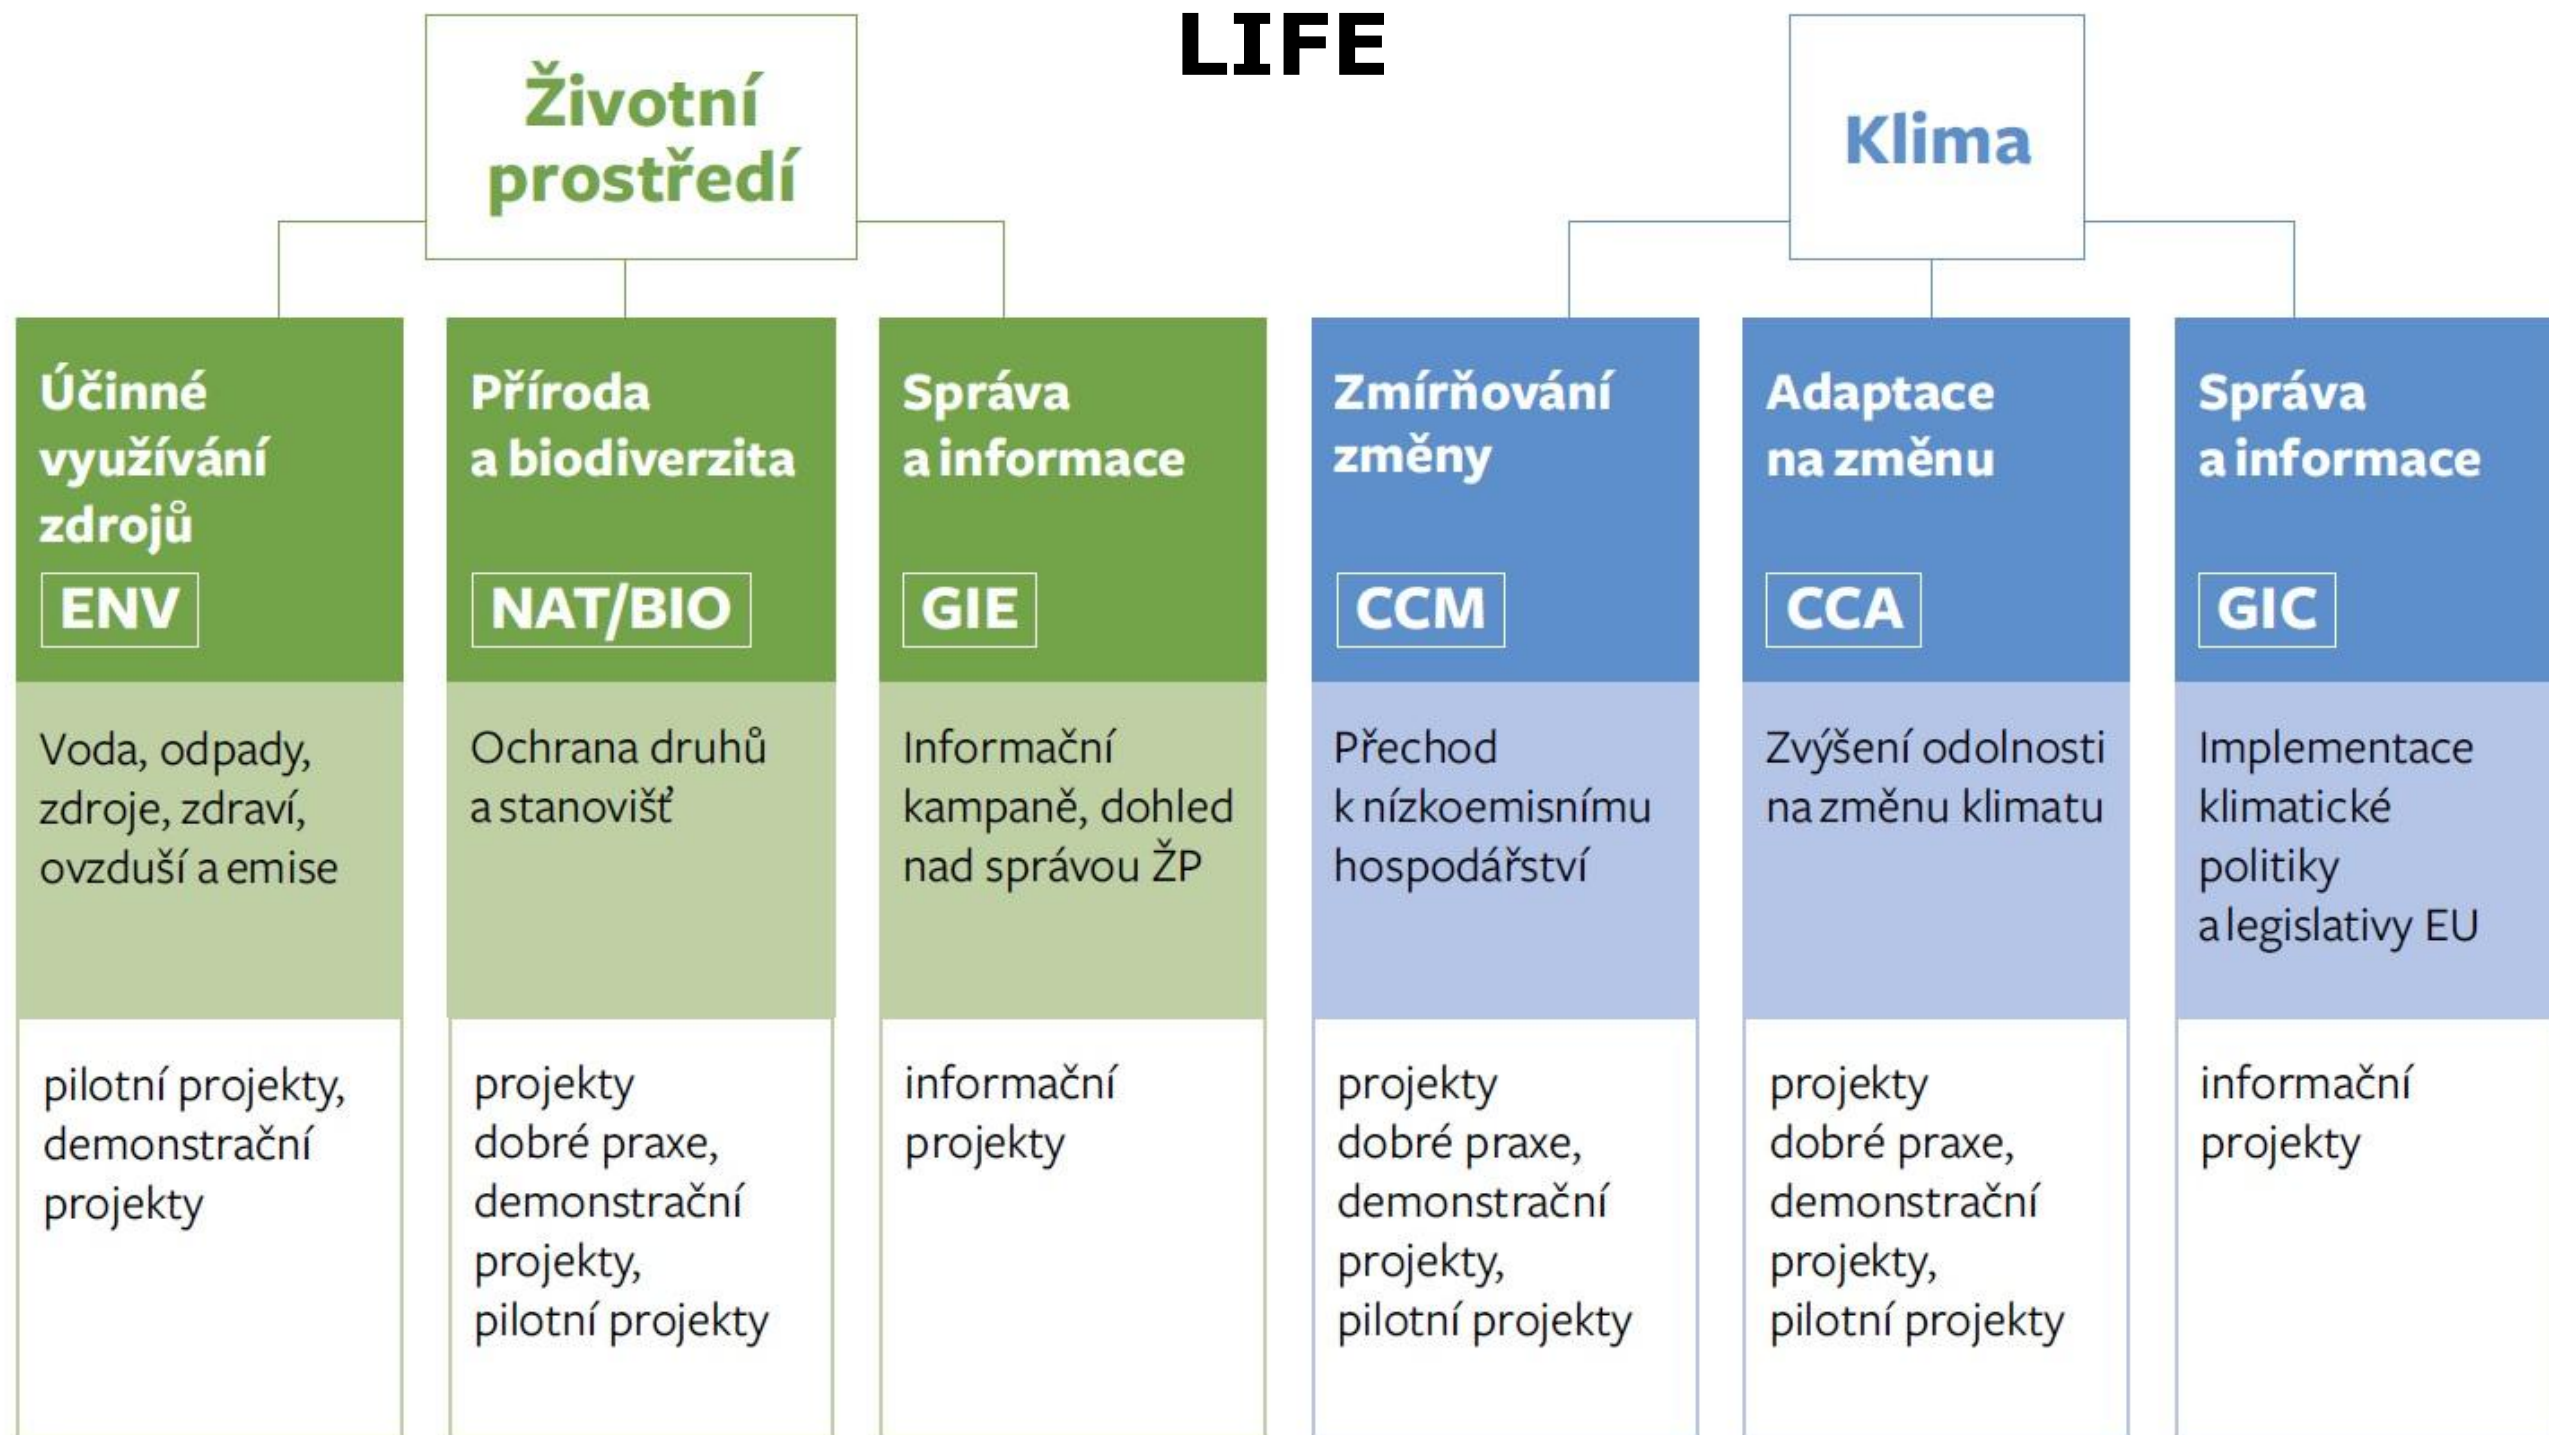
LIFE

Životní prostředí

Klima

Účinné využívání zdrojů
ENV
Voda, odpady, zdroje, zdraví, ovzduší a emise
pilotní projekty, demonstrační projekty

Příroda a biodiverzita
NAT/BIO
Ochrana druhů a stanovišť
projekty dobré praxe, demonstrační projekty, pilotní projekty

Správa a informace
GIE
Informační kampaně, dohled nad správou ŽP
informační projekty

Zmírňování změny
CCM
Přechod k nízkoemisnímu hospodářství
projekty dobré praxe, demonstrační projekty, pilotní projekty

Adaptace na změnu
CCA
Zvýšení odolnosti na změnu klimatu
projekty dobré praxe, demonstrační projekty, pilotní projekty

Správa a informace
GIC
Implementace klimatické politiky a legislativy EU
informační projekty